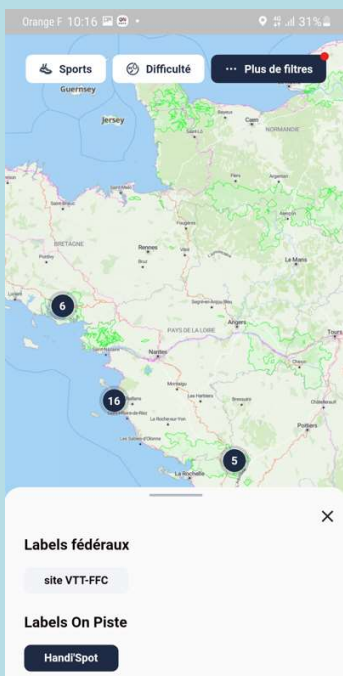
Orange F 10:16 31%

Sports

Difficulté

··· Plus de filtres

Guernsey

Jersey

Caen

NORMANDIE

BRETAGNE

Rennes

Le Mans

PAYS DE LA LOIRE

Angers

Tours

Nantes

La Rochelle

Poitiers

6

16

5

×

Labels fédéraux

site VTT-FFC

Labels On Piste

Handi'Spot